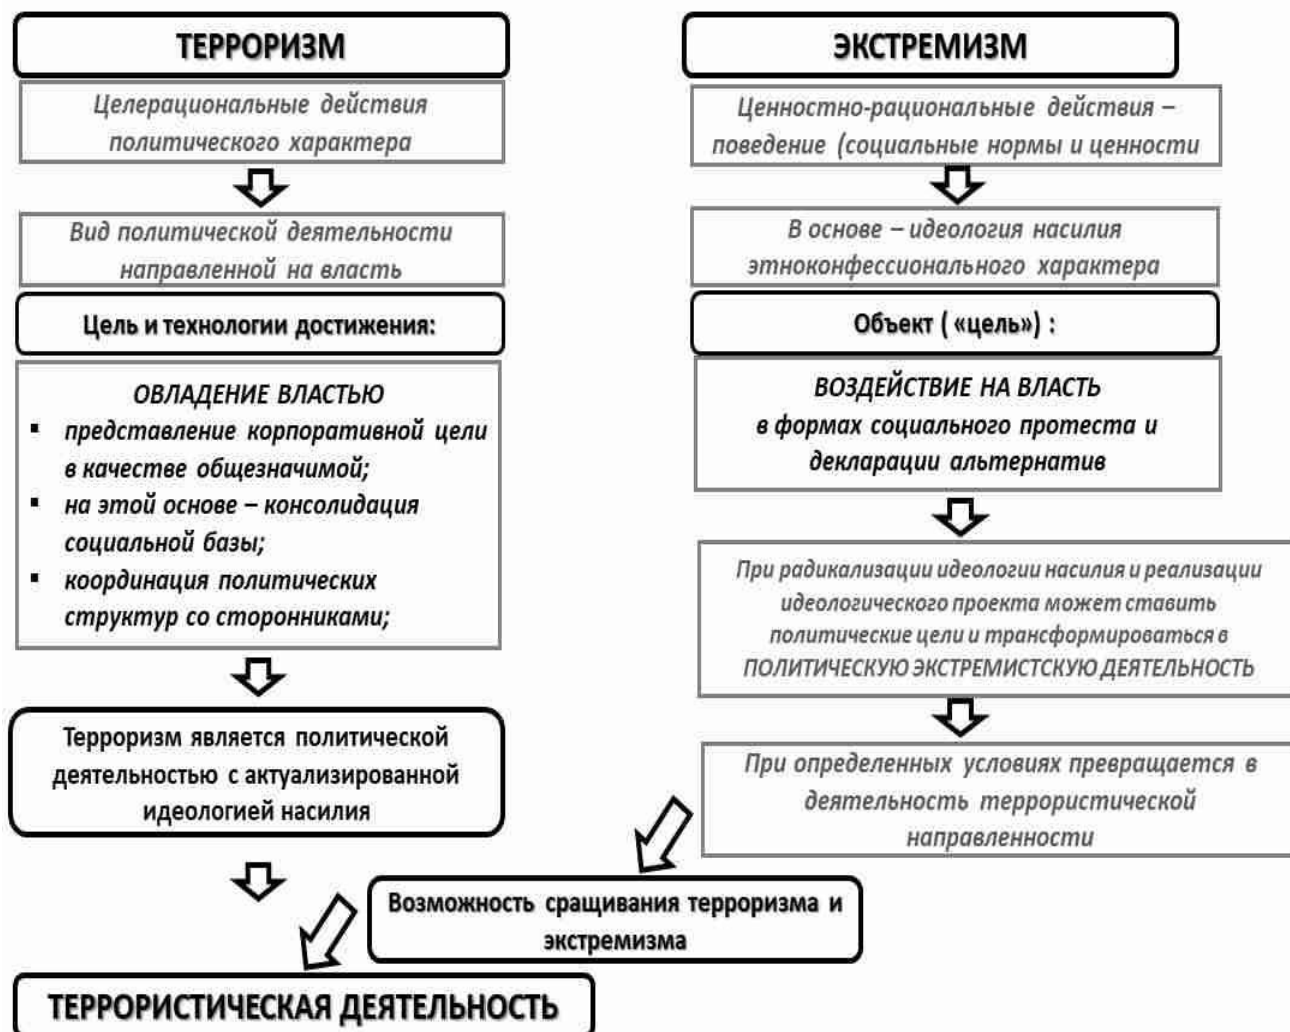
ТЕРРОРИЗМ

Целерациональные действия политического характера

Вид политической деятельности направленной на власть

Цель и технологии достижения:

ОВЛАДЕНИЕ ВЛАСТЬЮ
- представление корпоративной цели в качестве общезначимой;
- на этой основе – консолидация социальной базы;
- координация политических структур со сторонниками;

Терроризм является политической деятельностью с актуализированной идеологией насилия

ЭКСТРЕМИЗМ

Ценностно-рациональные действия – поведение (социальные нормы и ценности

В основе – идеология насилия этноконфессионального характера

Объект («цель»):

ВОЗДЕЙСТВИЕ НА ВЛАСТЬ в формах социального протеста и декларации альтернатив

При радикализации идеологии насилия и реализации идеологического проекта может ставить политические цели и трансформироваться в ПОЛИТИЧЕСКУЮ ЭКСТРЕМИСТСКУЮ ДЕЯТЕЛЬНОСТЬ

При определенных условиях превращается в деятельность террористической направленности

Возможность сращивания терроризма и экстремизма

ТЕРРОРИСТИЧЕСКАЯ ДЕЯТЕЛЬНОСТЬ